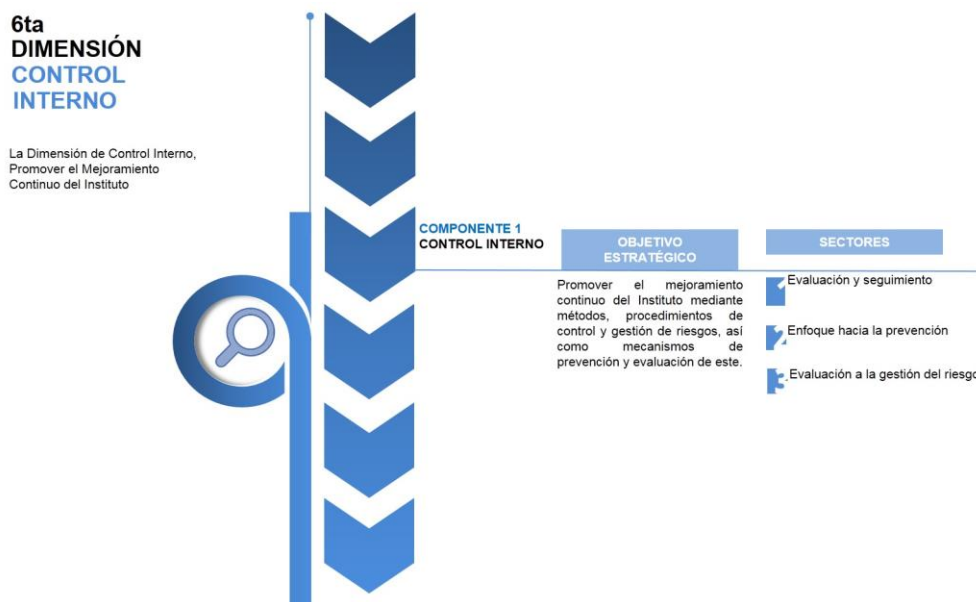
6ta
DIMENSIÓN
CONTROL
INTERNO

La Dimensión de Control Interno, Promover el Mejoramiento Continuo del Instituto

COMPONENTE 1
CONTROL INTERNO

OBJETIVO ESTRATÉGICO

Promover el mejoramiento continuo del Instituto mediante métodos, procedimientos de control y gestión de riesgos, así como mecanismos de prevención y evaluación de este.

SECTORES

1 Evaluación y seguimiento

2 Enfoque hacia la prevención

3 Evaluación a la gestión del riesgo